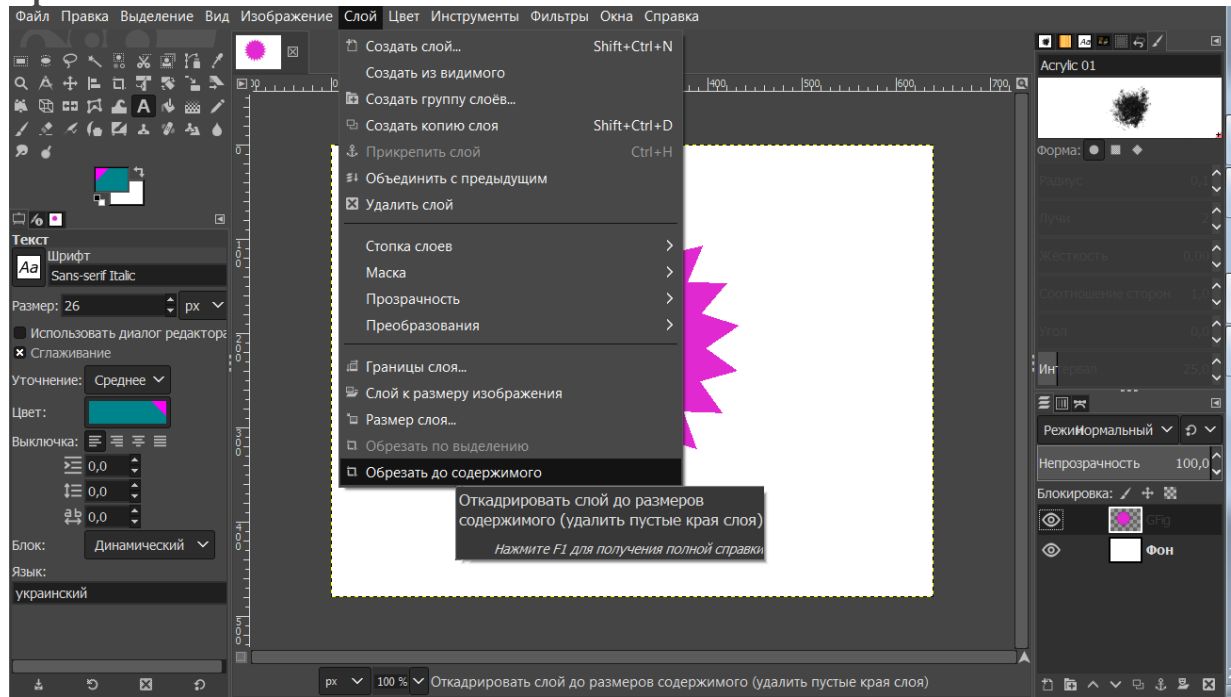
Файл Правка Выделение Вид Изображение Слой Цвет Инструменты Фильтры Окна Справка

Создать слой... Shift+Ctrl+N
Создать из видимого
Создать группу слоёв...
Создать копию слоя Shift+Ctrl+D
Прикрепить слой Ctrl+H
Объединить с предыдущим
Удалить слой
Стопка слоев
Маска
Прозрачность
Преобразования
Границы слоя...
Слой к размеру изображения
Размер слоя...
Обрезать по выделению
Обрезать до содержимого

Откадрировать слой до размеров содержимого (удалить пустые края слоя)
Нажмите F1 для получения полной справки

Текст
Шрифт
Sans-serif Italic
Размер: 26 px
Использовать диалог редактора
Сглаживание
Уточнение: Среднее
Цвет:
Выключка:
0,0
0,0
0,0
Блок: Динамический
Язык:
украинский

Acrylic 01
Форма:
Радиус
Лучи
Жёсткость
Соотношение сторон
Угол
Интервал 25,0
Режим Нормальный
Непрозрачность 100,0
Блокировка:
Фон

px 100 % Откадрировать слой до размеров содержимого (удалить пустые края слоя)